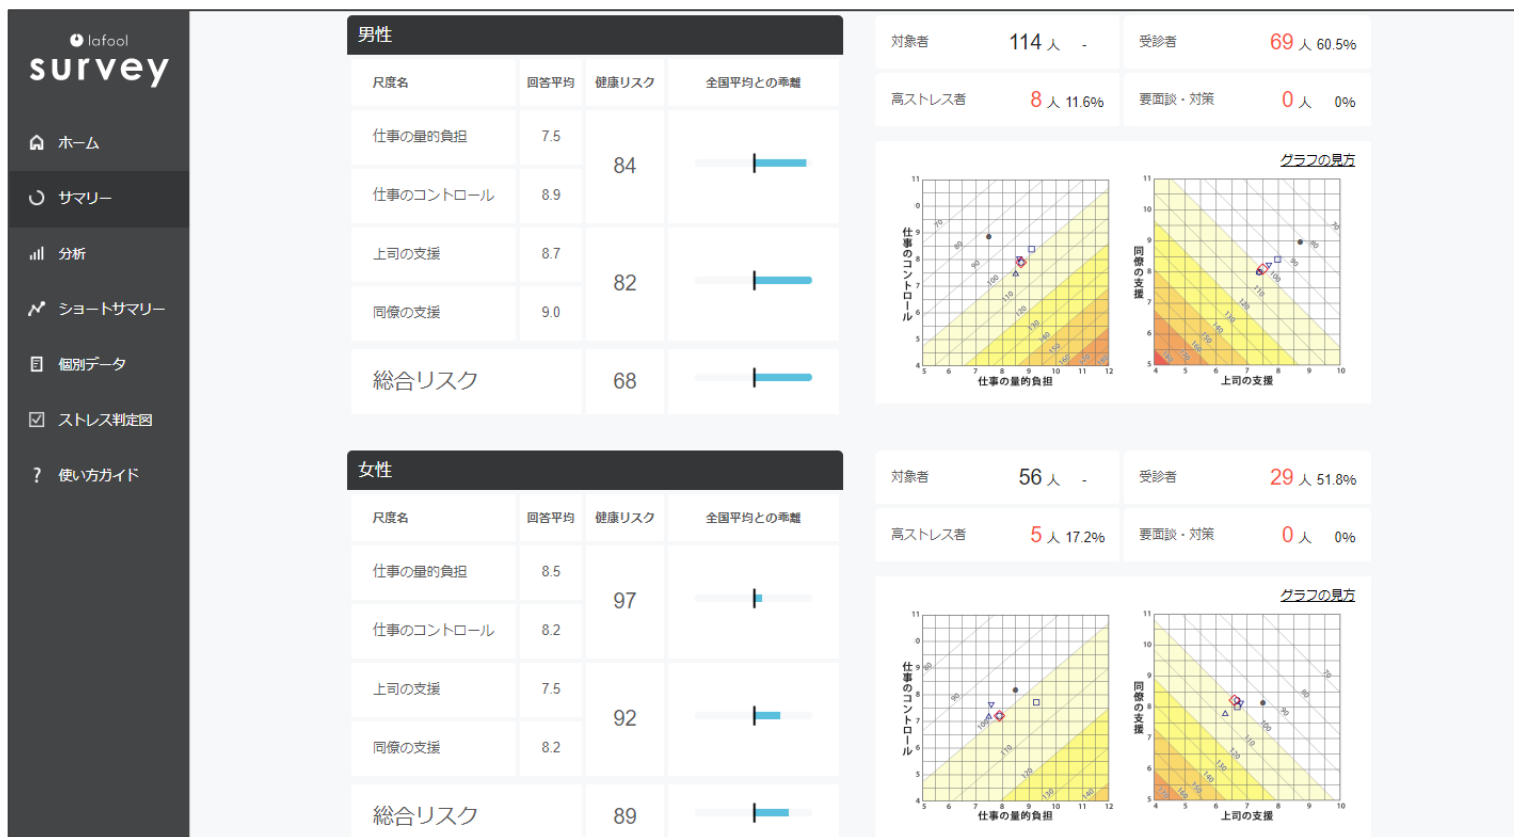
lafool survey

ホーム
サマリー
分析
ショートサマリー
個別データ
ストレス判定図
使い方ガイド

男性

| 尺度名 | 回答平均 | 健康リスク | 全国平均との乖離 |
|---|---|---|---|
| 仕事の量的負担 | 7.5 | 84 | |
| 仕事のコントロール | 8.9 | | |
| 上司の支援 | 8.7 | 82 | |
| 同僚の支援 | 9.0 | | |
| 総合リスク | | 68 | |

対象者 114 人 -
受診者 69 人 60.5%
高ストレス者 8 人 11.6%
要面談・対策 0 人 0%

グラフの見方

仕事のコントロール
仕事の量的負担
同僚の支援
上司の支援

女性

| 尺度名 | 回答平均 | 健康リスク | 全国平均との乖離 |
|---|---|---|---|
| 仕事の量的負担 | 8.5 | 97 | |
| 仕事のコントロール | 8.2 | | |
| 上司の支援 | 7.5 | 92 | |
| 同僚の支援 | 8.2 | | |
| 総合リスク | | 89 | |

対象者 56 人 -
受診者 29 人 51.8%
高ストレス者 5 人 17.2%
要面談・対策 0 人 0%

グラフの見方

仕事のコントロール
仕事の量的負担
同僚の支援
上司の支援